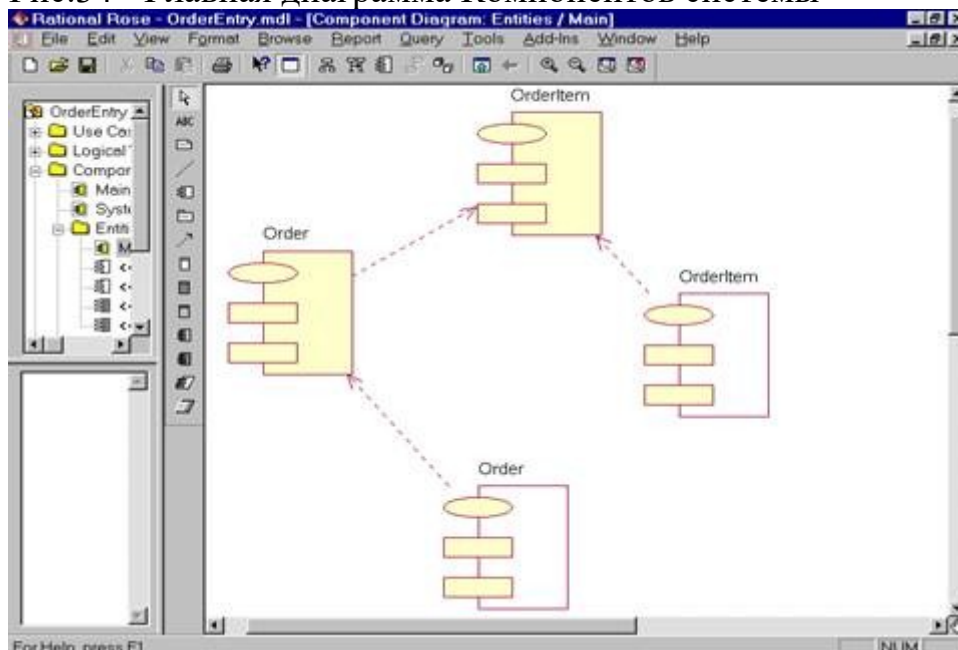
Рис.3 4 – Главная диаграмма Компонентов системы

Rational Rose - OrderEntry.mdl - [Component Diagram: Entities / Main]

File Edit View Format Browse Report Query Tools Add-Ins Window Help

OrderEntry
Use Ca
Logical
Compor
Main
Syst
Entit
M
<
<
<
<

ABC

OrderItem

Order

OrderItem

Order

For Help, press F1

NUM